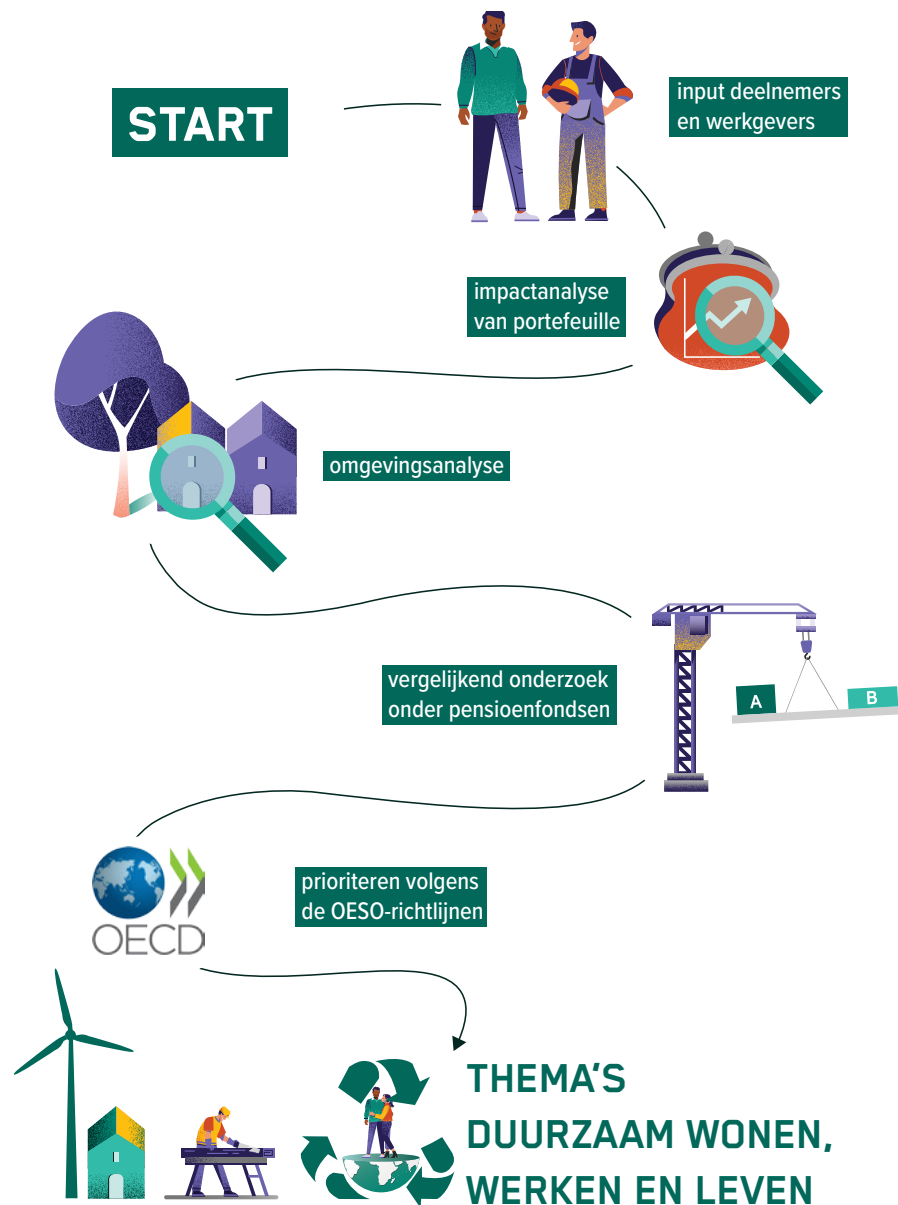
START

input deelnemers en werkgevers

impactanalyse van portefeuille

omgevingsanalyse

vergelijkend onderzoek onder pensioenfondsen

A

B

OECD

prioriteren volgens de OESO-richtlijnen

THEMA'S DUURZAAM WONEN, WERKEN EN LEVEN